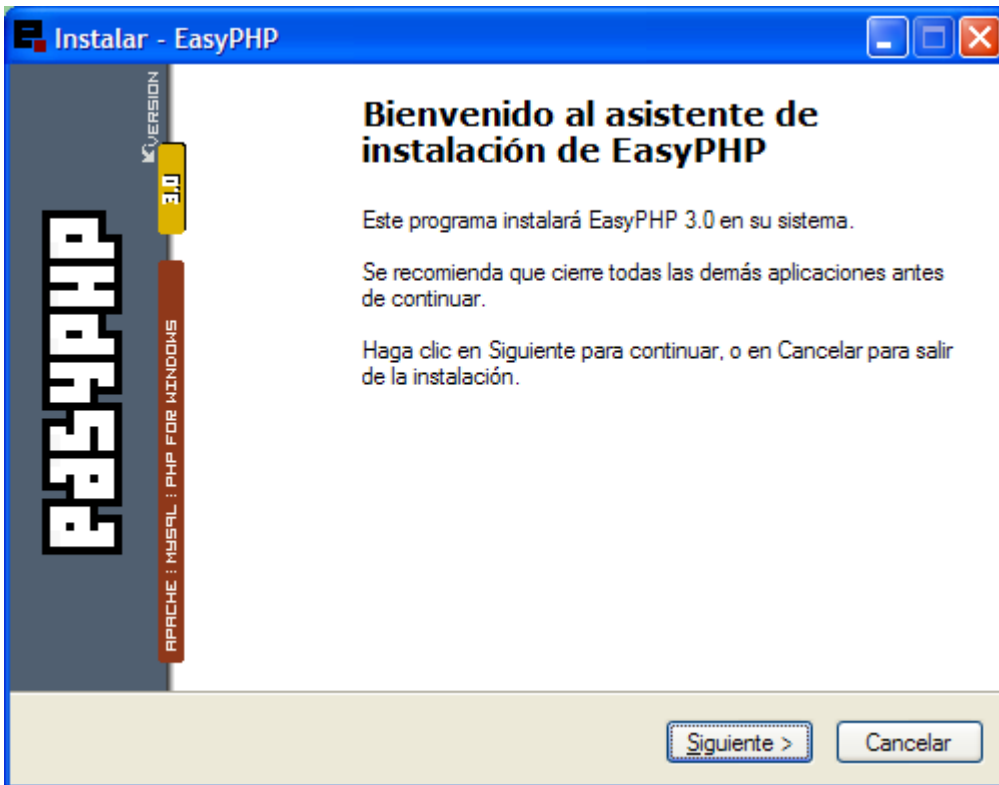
Instalar - EasyPHP

VERSION
3.0
EASYPHP
APACHE : MYSQL : PHP FOR WINDOWS

Bienvenido al asistente de instalación de EasyPHP

Este programa instalará EasyPHP 3.0 en su sistema.

Se recomienda que cierre todas las demás aplicaciones antes de continuar.

Haga clic en Siguiente para continuar, o en Cancelar para salir de la instalación.

Siguiente >
Cancelar